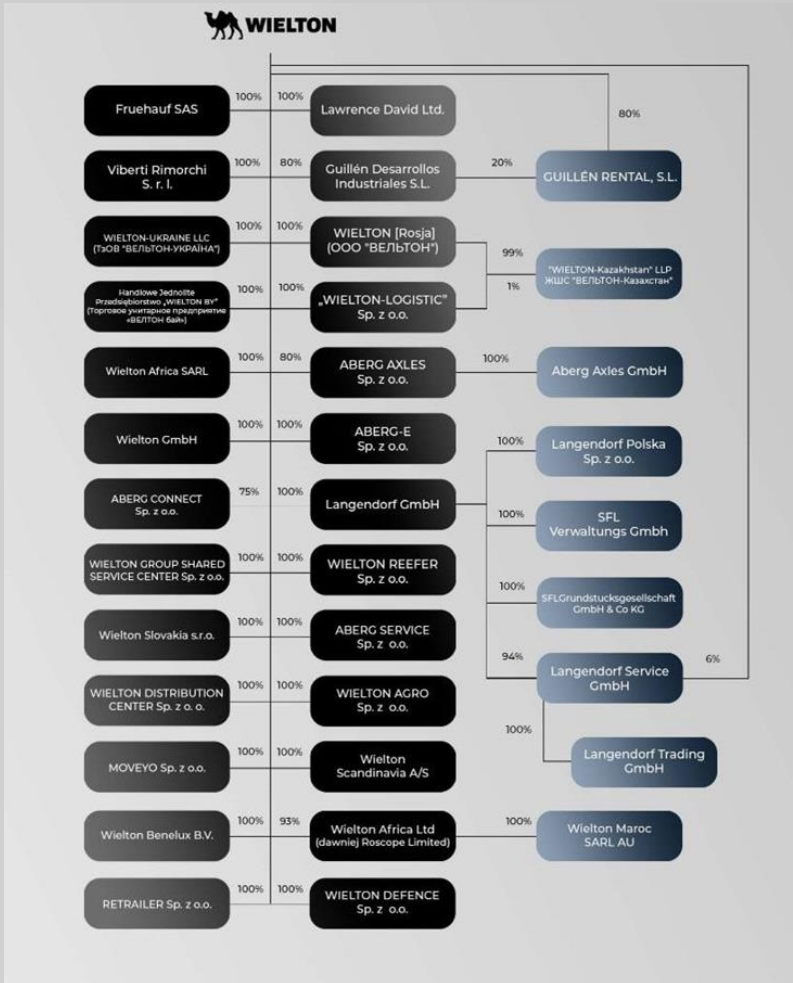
WIELTON

80%

Fruehauf SAS
100%
100%
Lawrence David Ltd.

Viberti Rimorchi S. r. l.
100%
80%
Guillén Desarrollos Industriales S.L.
20%
GUILLÉN RENTAL, S.L.

WIELTON-UKRAINE LLC (ТзОВ "ВЕЛЬТОН-УКРАЇНА")
100%
100%
WIELTON [Rosja] (ООО "ВЕЛЬТОН")
99%
"WIELTON-Kazakhstan" LLP ЖШС "ВЕЛЬТОН-Казахстан"
1%

Handlowe Jednolite Przedsiębiorstwo „WIELTON BY" (Торговое унитарное предприятие «ВЕЛТОН бай»)
100%
100%
„WIELTON-LOGISTIC" Sp. z o.o.

Wielton Africa SARL
100%
80%
ABERG AXLES Sp. z o.o.
100%
Aberg Axles GmbH

Wielton GmbH
100%
100%
ABERG-E Sp. z o.o.
100%
Langendorf Polska Sp. z o.o.

ABERG CONNECT Sp. z o.o.
75%
100%
Langendorf GmbH
100%
SFL Verwaltungs Gmbh

WIELTON GROUP SHARED SERVICE CENTER Sp. z o.o.
100%
100%
WIELTON REEFER Sp. z o.o.
100%
SFLGrundstucksgesellschaft GmbH & Co KG

Wielton Slovakia s.r.o.
100%
100%
ABERG SERVICE Sp. z o.o.
94%
Langendorf Service GmbH
6%

WIELTON DISTRIBUTION CENTER Sp. z o. o.
100%
100%
WIELTON AGRO Sp. z o.o.
100%

MOVEYO Sp. z o.o.
100%
100%
Wielton Scandinavia A/S
Langendorf Trading GmbH

Wielton Benelux B.V.
100%
93%
Wielton Africa Ltd (dawniej Roscope Limited)
100%
Wielton Maroc SARL AU

RETRAILER Sp. z o.o.
100%
100%
WIELTON DEFENCE Sp. z o.o.